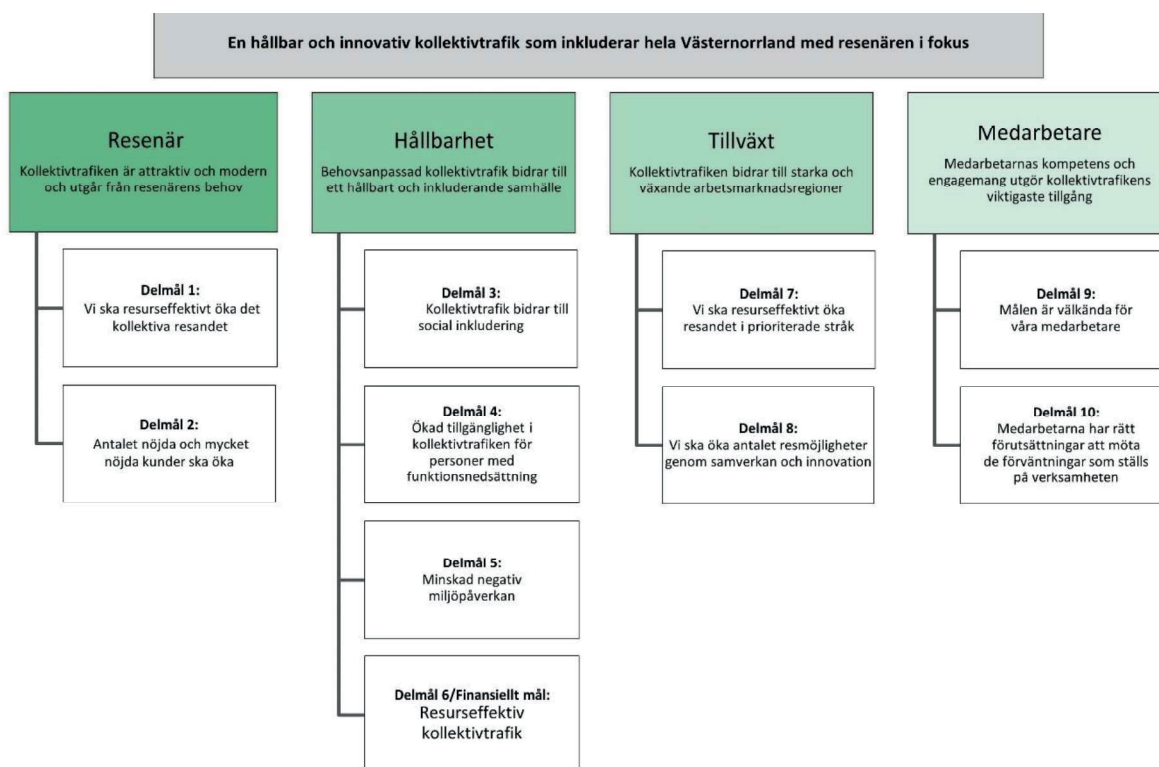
En hållbar och innovativ kollektivtrafik som inkluderar hela Västernorrland med resenären i fokus

Resenär
Kollektivtrafiken är attraktiv och modern och utgår från resenärens behov

Delmål 1:
Vi ska resurseffektivt öka det kollektiva resandet

Delmål 2:
Antalet nöjda och mycket nöjda kunder ska öka

Hållbarhet
Behovsanpassad kollektivtrafik bidrar till ett hållbart och inkluderande samhälle

Delmål 3:
Kollektivtrafik bidrar till social inkludering

Delmål 4:
Ökad tillgänglighet i kollektivtrafiken för personer med funktionsnedsättning

Delmål 5:
Minskad negativ miljöpåverkan

Delmål 6/Finansiellt mål:
Resurseffektiv kollektivtrafik

Tillväxt
Kollektivtrafiken bidrar till starka och växande arbetsmarknadsregioner

Delmål 7:
Vi ska resurseffektivt öka resandet i prioriterade stråk

Delmål 8:
Vi ska öka antalet resmöjligheter genom samverkan och innovation

Medarbetare
Medarbetarnas kompetens och engagemang utgör kollektivtrafikens viktigaste tillgång

Delmål 9:
Målen är välkända för våra medarbetare

Delmål 10:
Medarbetarna har rätt förutsättningar att möta de förväntningar som ställs på verksamheten